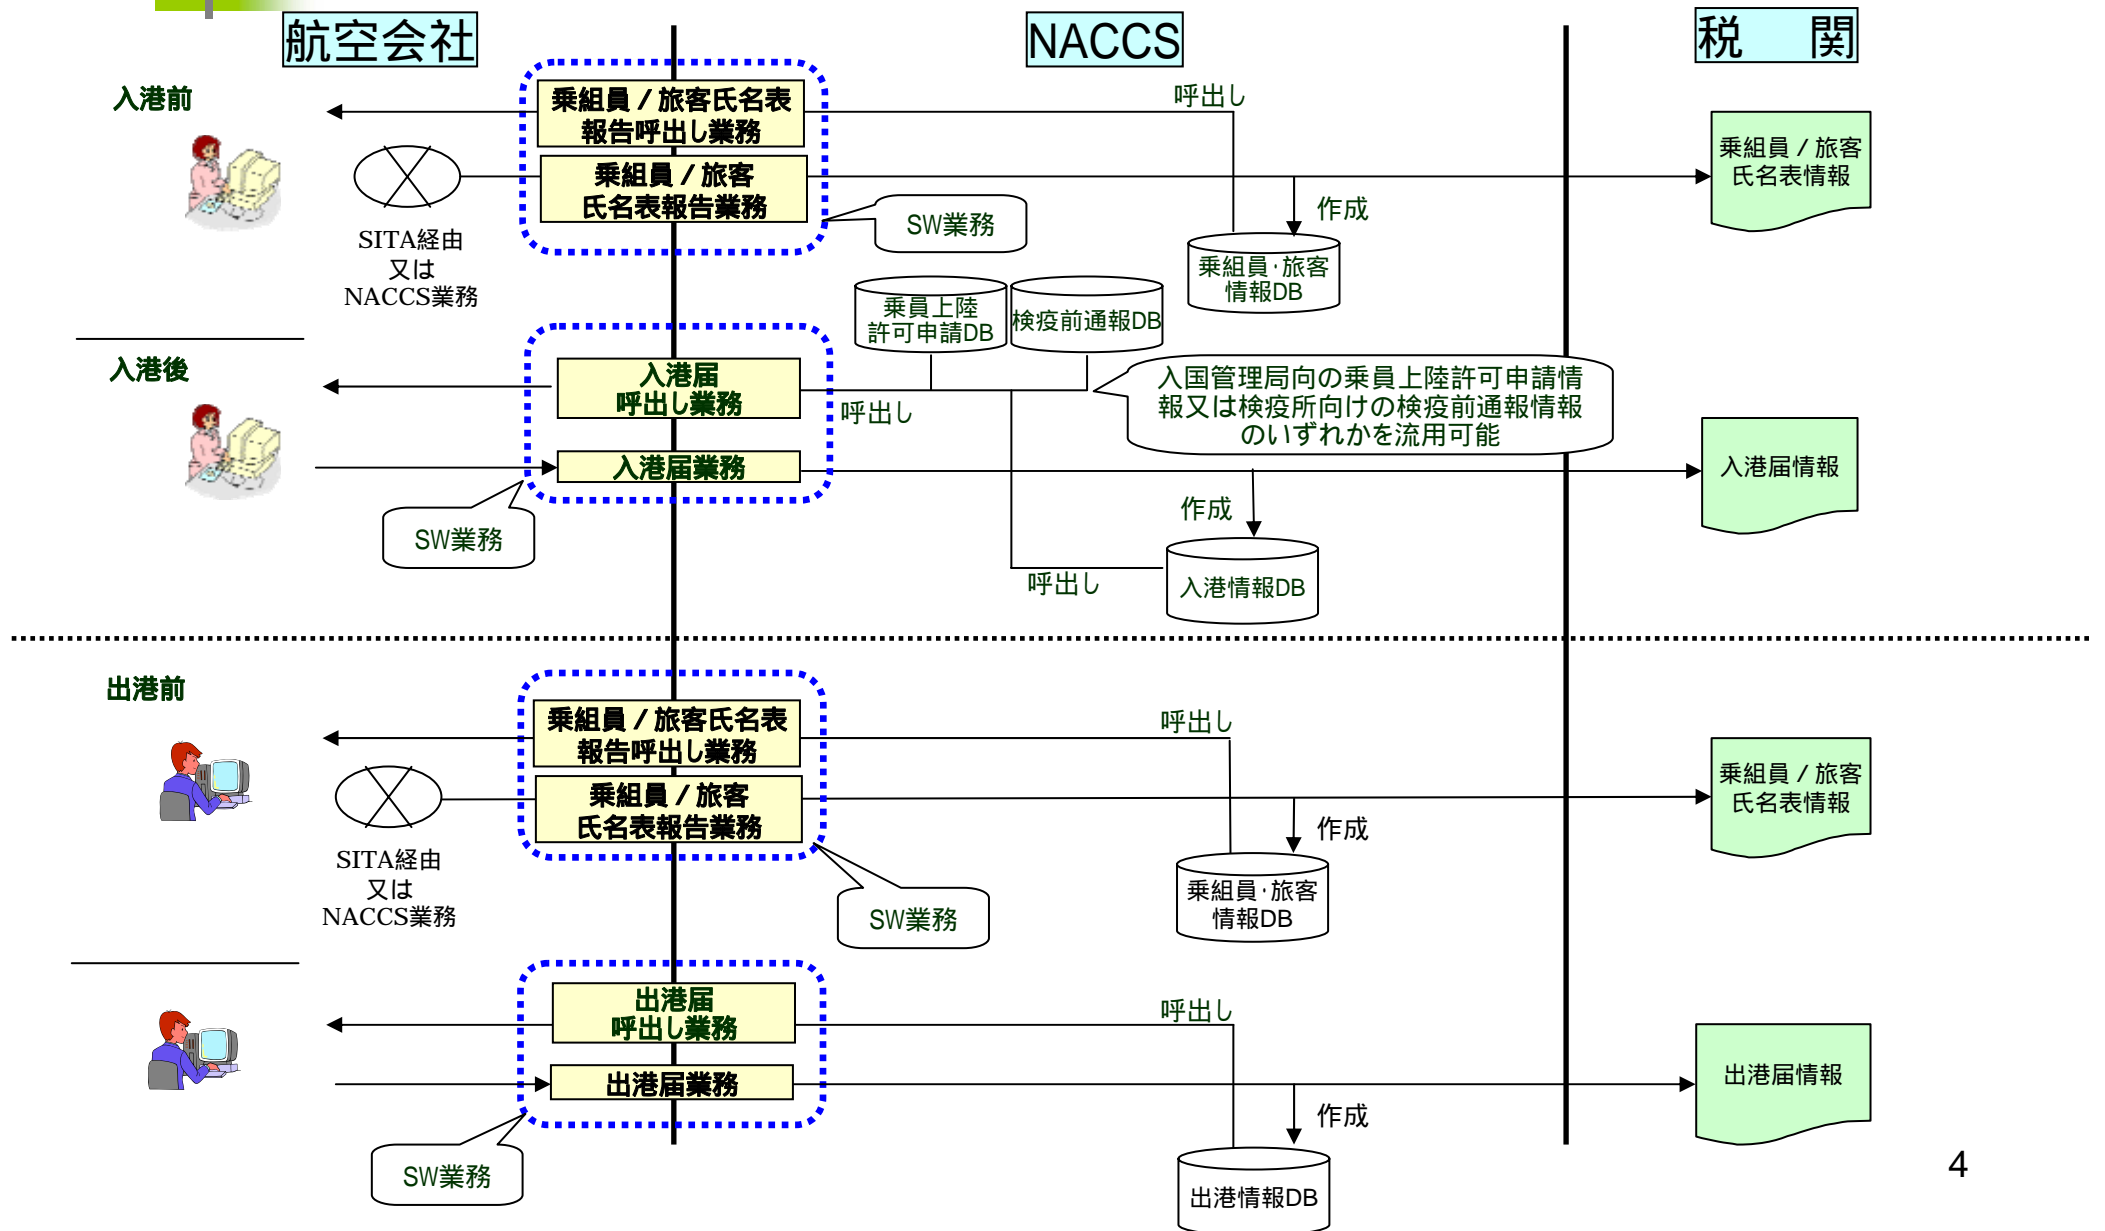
航空会社

NACCS

税　関

入港前

乗組員／旅客氏名表報告呼出し業務

乗組員／旅客氏名表報告業務

呼出し

乗組員／旅客氏名表情報

作成

SW業務

SITA経由又はNACCS業務

乗組員･旅客情報DB

乗員上陸許可申請DB

検疫前通報DB

入港後

入港届呼出し業務

呼出し

入国管理局向の乗員上陸許可申請情報又は検疫所向けの検疫前通報情報のいずれかを流用可能

入港届業務

入港届情報

作成

SW業務

呼出し

入港情報DB

出港前

乗組員／旅客氏名表報告呼出し業務

呼出し

乗組員／旅客氏名表報告業務

乗組員／旅客氏名表情報

作成

SITA経由又はNACCS業務

乗組員･旅客情報DB

SW業務

出港届呼出し業務

呼出し

出港届業務

出港届情報

作成

SW業務

出港情報DB

4